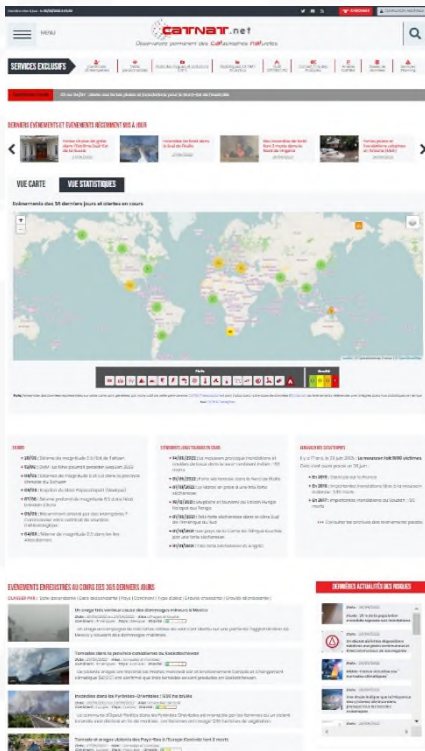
CATNAT.net
Observatoire permanent des catastrophes naturelles

MENU

SERVICES EXCLUSIFS

DERNIERS ÉVÉNEMENTS ET ÉVÉNEMENTS RÉCEMMENT MIS À JOUR

VUE CARTE

VUE STATISTIQUES

Evénements des 30 derniers jours et alertes en cours

ÉVÉNEMENTS ENREGISTRÉS AU COURS DES 365 DERNIERS JOURS

DERNIÈRES ACTUALITÉS DES RISQUES

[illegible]